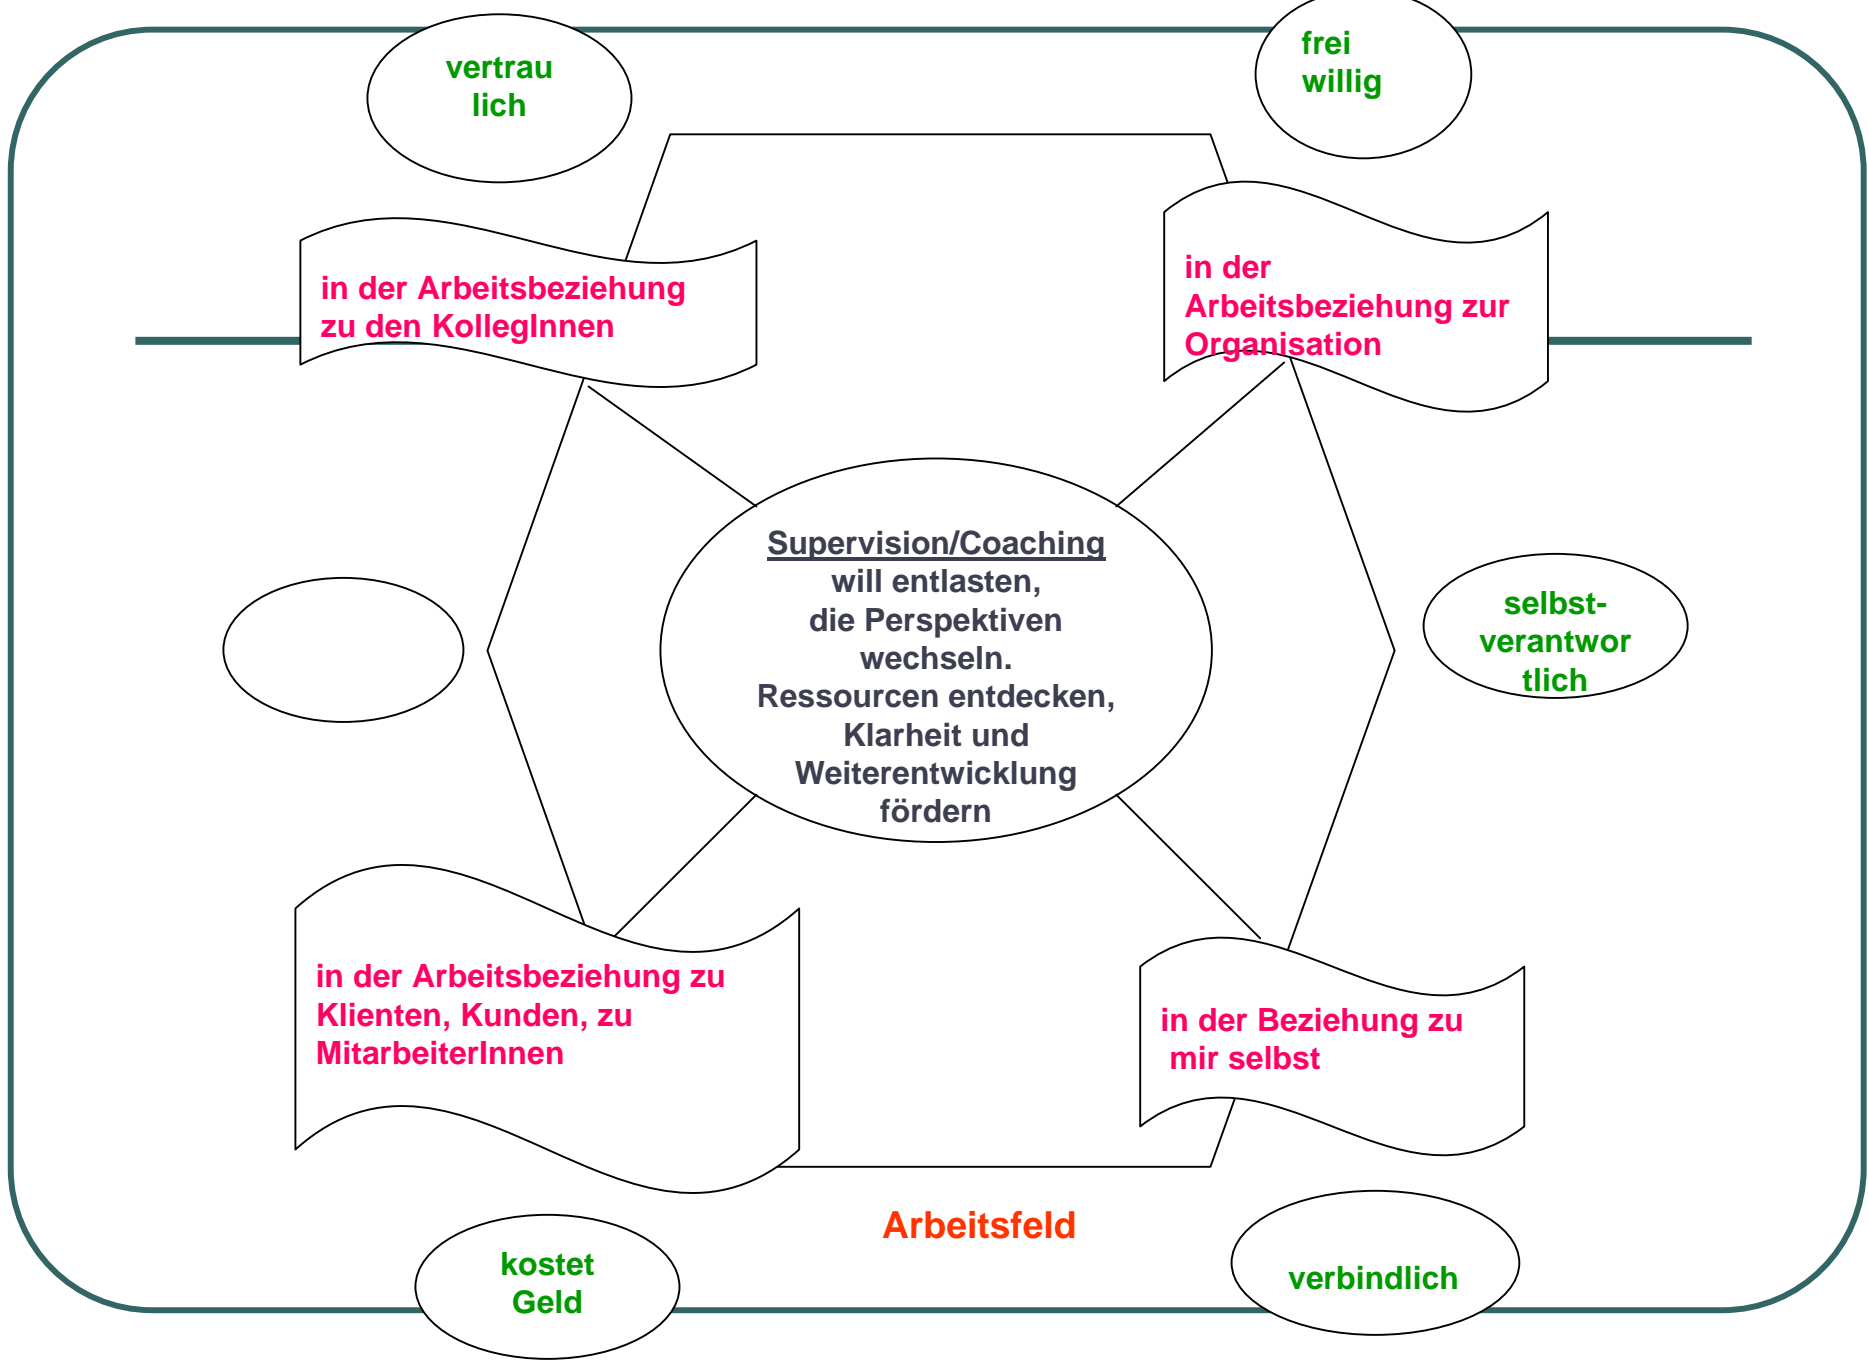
vertrau
lich

frei
willig

in der Arbeitsbeziehung zu den KollegInnen

in der Arbeitsbeziehung zur Organisation

Supervision/Coaching
will entlasten,
die Perspektiven wechseln.
Ressourcen entdecken,
Klarheit und Weiterentwicklung fördern

selbst-
verantwor
tlich

in der Arbeitsbeziehung zu Klienten, Kunden, zu MitarbeiterInnen

in der Beziehung zu mir selbst

Arbeitsfeld

kostet
Geld

verbindlich